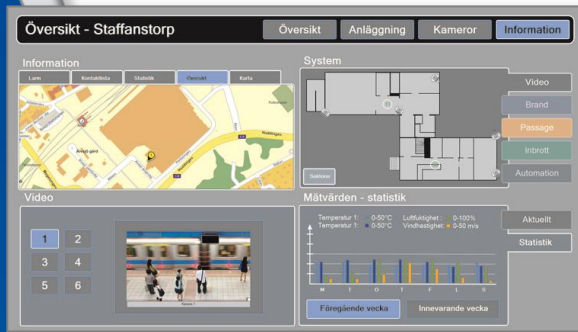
Översikt - Staffanstorp

Översikt
Anläggning
Kameror
Information

Information
Larm
Kontaktlista
Statistik
Översikt
Karta

System
Sektioner
Video
Brand
Passage
Inbrott
Automation

Video
1
2
3
4
5
6

Mätvärden - statistik
Temperatur 1: 0-50°C
Temperatur 1: 0-50°C
Luftfuktighet: 0-100%
Vindhastighet: 0-50 m/s
M T O T F L S
Aktuellt
Statistik
Föregående vecka
Innevarande vecka